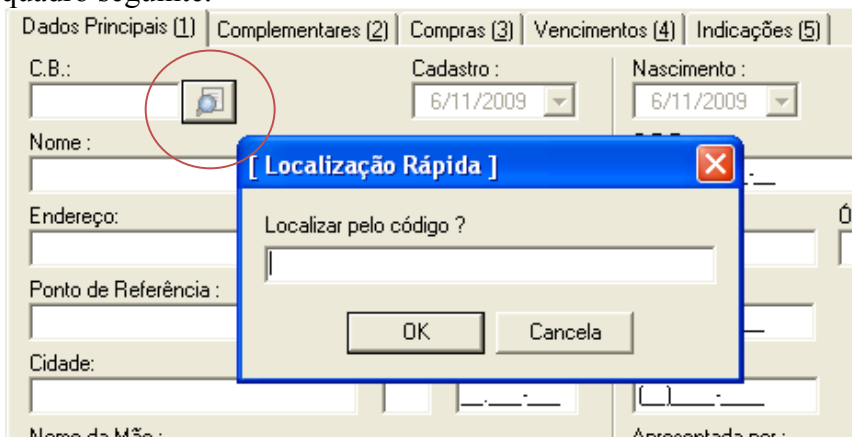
quadro seguinte:

Dados Principais (1) | Complementares (2) | Compras (3) | Vencimentos (4) | Indicações (5)

C.B.:

Cadastro :
6/11/2009

Nascimento :
6/11/2009

Nome :

Endereço:

Ponto de Referência :

Cidade:

Nome da Mãe :

Apresentada por :

[ Localização Rápida ]

Localizar pelo código ?

OK

Cancela